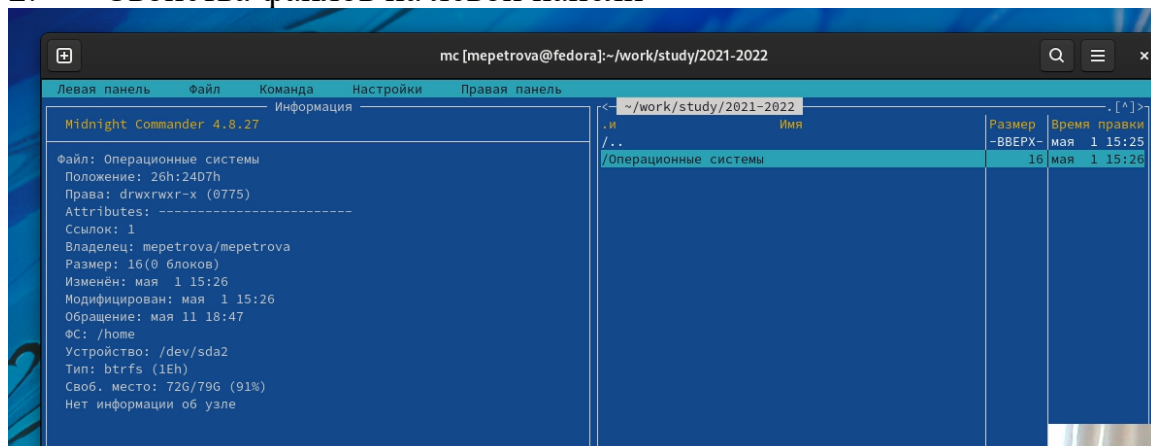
mc [mepetrova@fedora]:~/work/study/2021-2022

Левая панель Файл Команда Настройки Правая панель

Информация

Midnight Commander 4.8.27

Файл: Операционные системы
Положение: 26h:24D7h
Права: drwxrwxr-x (0775)
Attributes: -------------------------
Ссылок: 1
Владелец: mepetrova/mepetrova
Размер: 16(0 блоков)
Изменён: мая 1 15:26
Модифицирован: мая 1 15:26
Обращение: мая 11 18:47
ФС: /home
Устройство: /dev/sda2
Тип: btrfs (1Eh)
Своб. место: 72G/79G (91%)
Нет информации об узле

~/work/study/2021-2022 .[^]>

| .и | Имя | Размер | Время правки |
|---|---|---|---|
| /.. | | -ВВЕРХ- | мая 1 15:25 |
| /Операционные системы | | 16 | мая 1 15:26 |